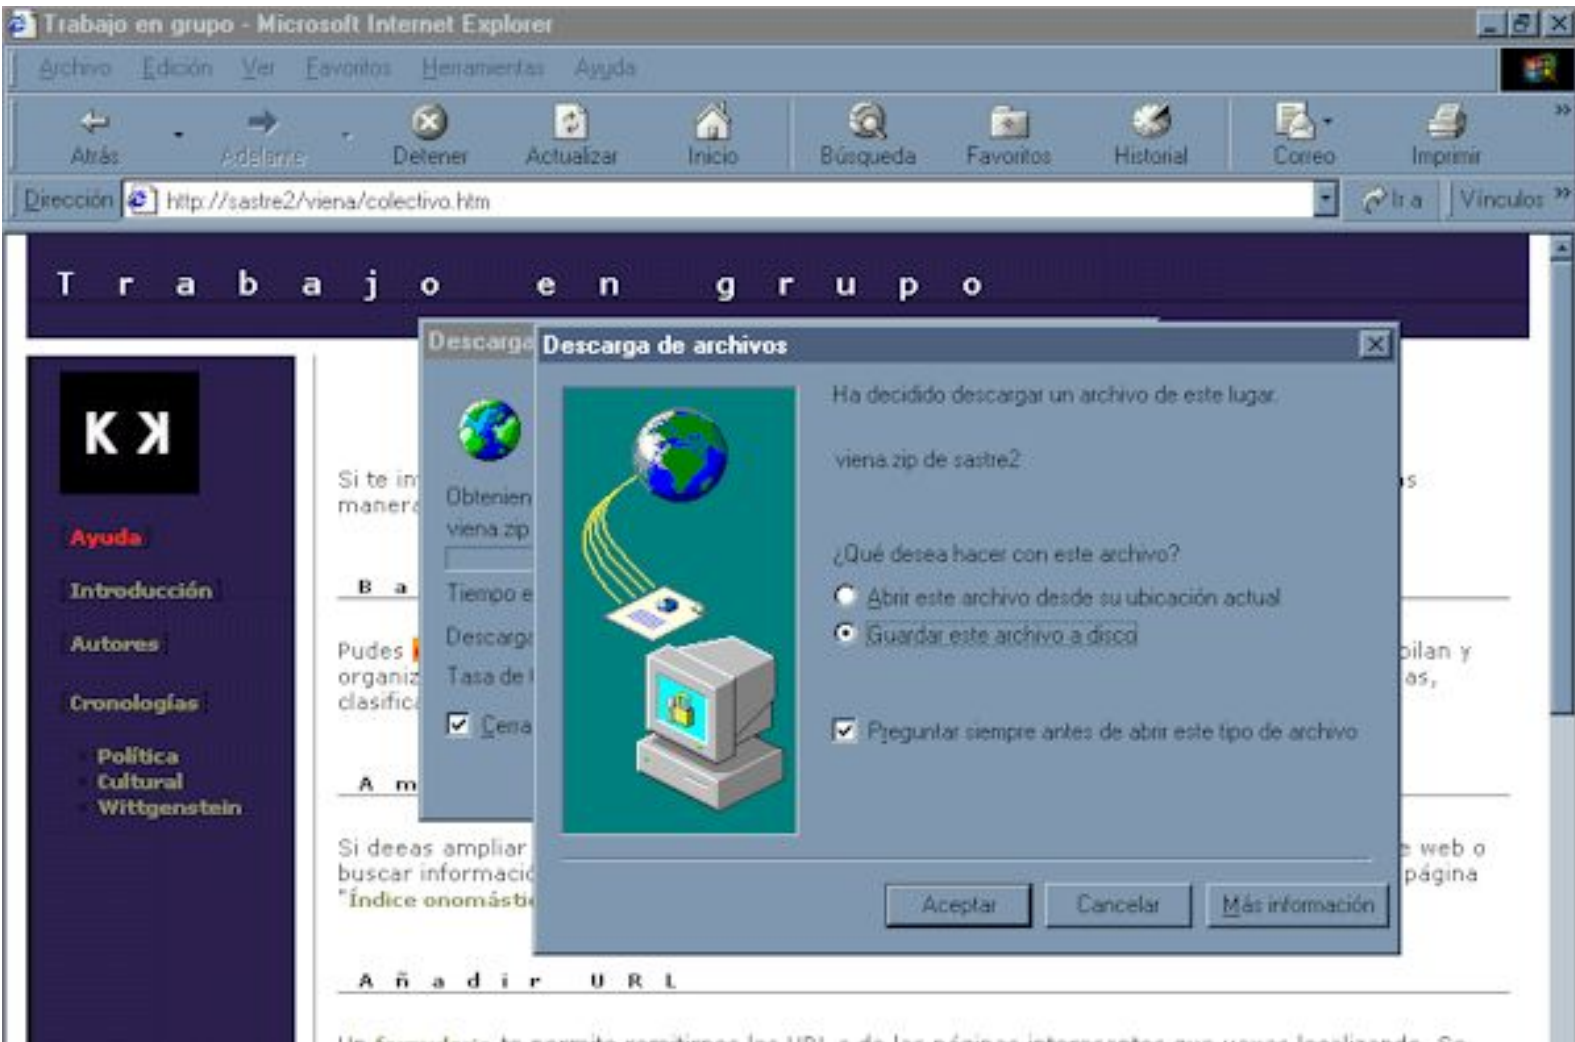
Trabajo en grupo - Microsoft Internet Explorer

Archivo Edición Ver Favoritos Herramientas Ayuda

Atrás Adelante Detener Actualizar Inicio Búsqueda Favoritos Historial Correo Imprimir

Dirección http://sastre2/viena/colectivo.htm Ir a Vínculos »

T r a b a j o e n g r u p o

K K

Ayuda

Introducción

Autores

Cronologías

Política
Cultural
Wittgenstein

Si te in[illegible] manera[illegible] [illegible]s

B a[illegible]

Pudes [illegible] organiz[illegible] clasific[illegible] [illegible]pilan y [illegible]as,

A m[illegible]

Si deeas ampliar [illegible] buscar informació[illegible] "Índice onomástic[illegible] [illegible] web o página

A ñ a d i r U R L

Descarga

Obtenien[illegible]
viena.zip
Tiempo e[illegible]
Descarg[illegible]
Tasa de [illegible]
Cerra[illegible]

Descarga de archivos

Ha decidido descargar un archivo de este lugar.

viena.zip de sastre2

¿Qué desea hacer con este archivo?

Abrir este archivo desde su ubicación actual

Guardar este archivo a disco

Preguntar siempre antes de abrir este tipo de archivo

Aceptar Cancelar Más información